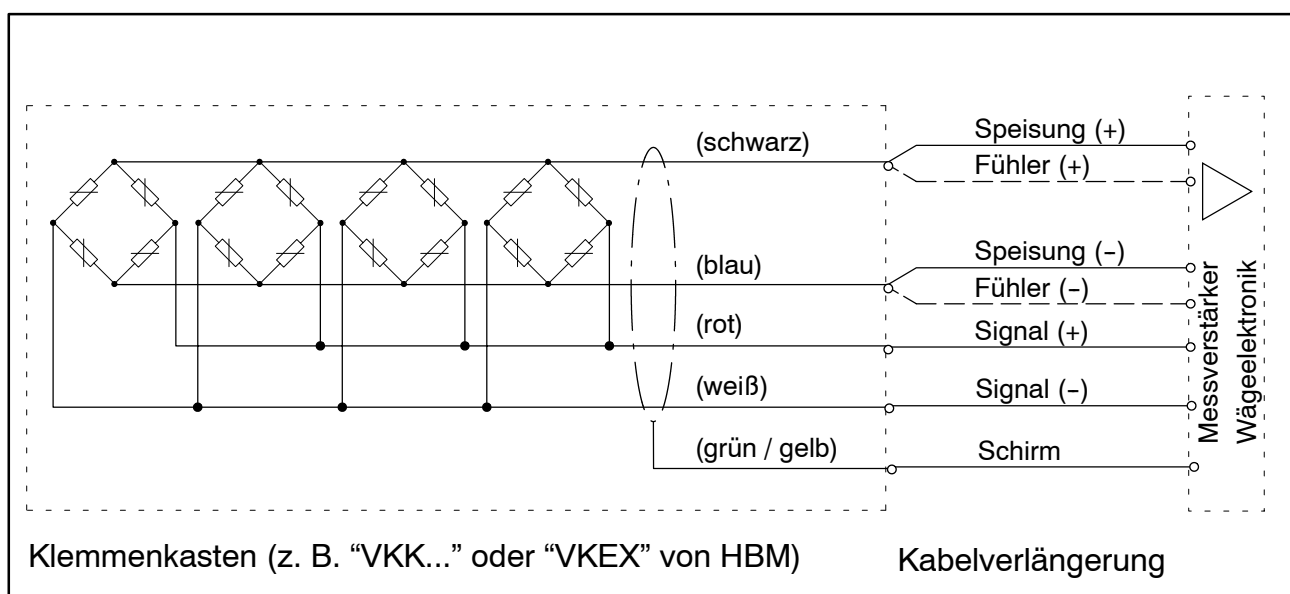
(schwarz)
Speisung (+)
Fühler (+)
Speisung (-)
(blau)
Fühler (-)
(rot)
Signal (+)
(weiß)
Signal (-)
(grün / gelb)
Schirm
Messverstärker
Wägeelektronik

Klemmenkasten (z. B. "VKK..." oder "VKEX" von HBM)

Kabelverlängerung